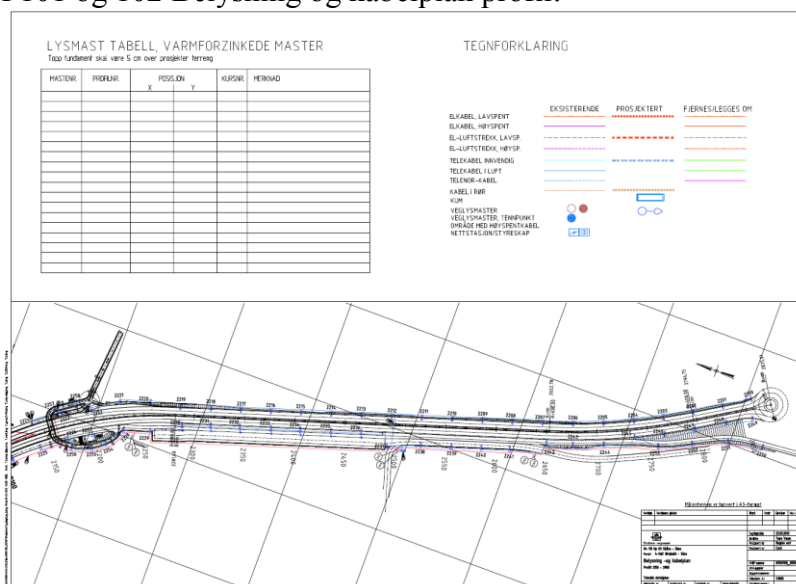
F101 og 102 Belysning og kabelplan profil.

LYSMAST TABELL, VARMFORZINKEDE MASTER
Topp fundament skal være 5 cm over prosjektert terreng

| MASTENR. | PROFILNR. | POSISJON X | POSISJON Y | KURSNR. | MERKNAD |
|---|---|---|---|---|---|
| | | | | | |

TEGNFORKLARING

EKSISTERENDE PROSJEKTERT FJERNES/LEGGES OM

ELKABEL, LAVSPENT
ELKABEL, HØYSPENT
EL-LUFTSTREKK, LAVSP.
EL-LUFTSTREKK, HØYSP.
TELEKABEL INNVENDIG
TELEKABEL I LUFT
TELENOR-KABEL
KABEL I RØR
KUM
VEGLYSMASTER
VEGLYSMASTER, TENNPUNKT
OMRÅDE MED HØYSPENTKABEL
NETTSTASJON/STYRESKAP

2350 2400 2450 2500 2550 2600 2650 2700 2750 2800

Målestokken er beregnet i A3-format

Belysning - og kabelplan
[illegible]